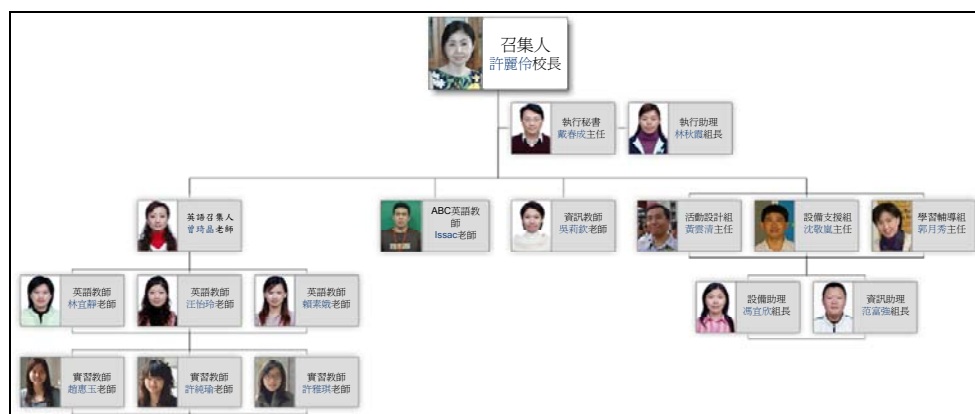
召集人
許麗伶校長

執行秘書
戴春成主任

執行助理
林秋霞組長

英語召集人
曾琦晶老師

ABC英語教師
Issac老師

資訊教師
吳莉欽老師

活動設計組
黃雲清主任

設備支援組
沈敬嵐主任

學習輔導組
郭月秀主任

英語教師
林宜靜老師

英語教師
汪怡玲老師

英語教師
賴素璇老師

設備助理
馮宜欣組長

資訊助理
范富強組長

實習教師
趙惠玉老師

實習教師
許綺瑜老師

實習教師
許雅琪老師